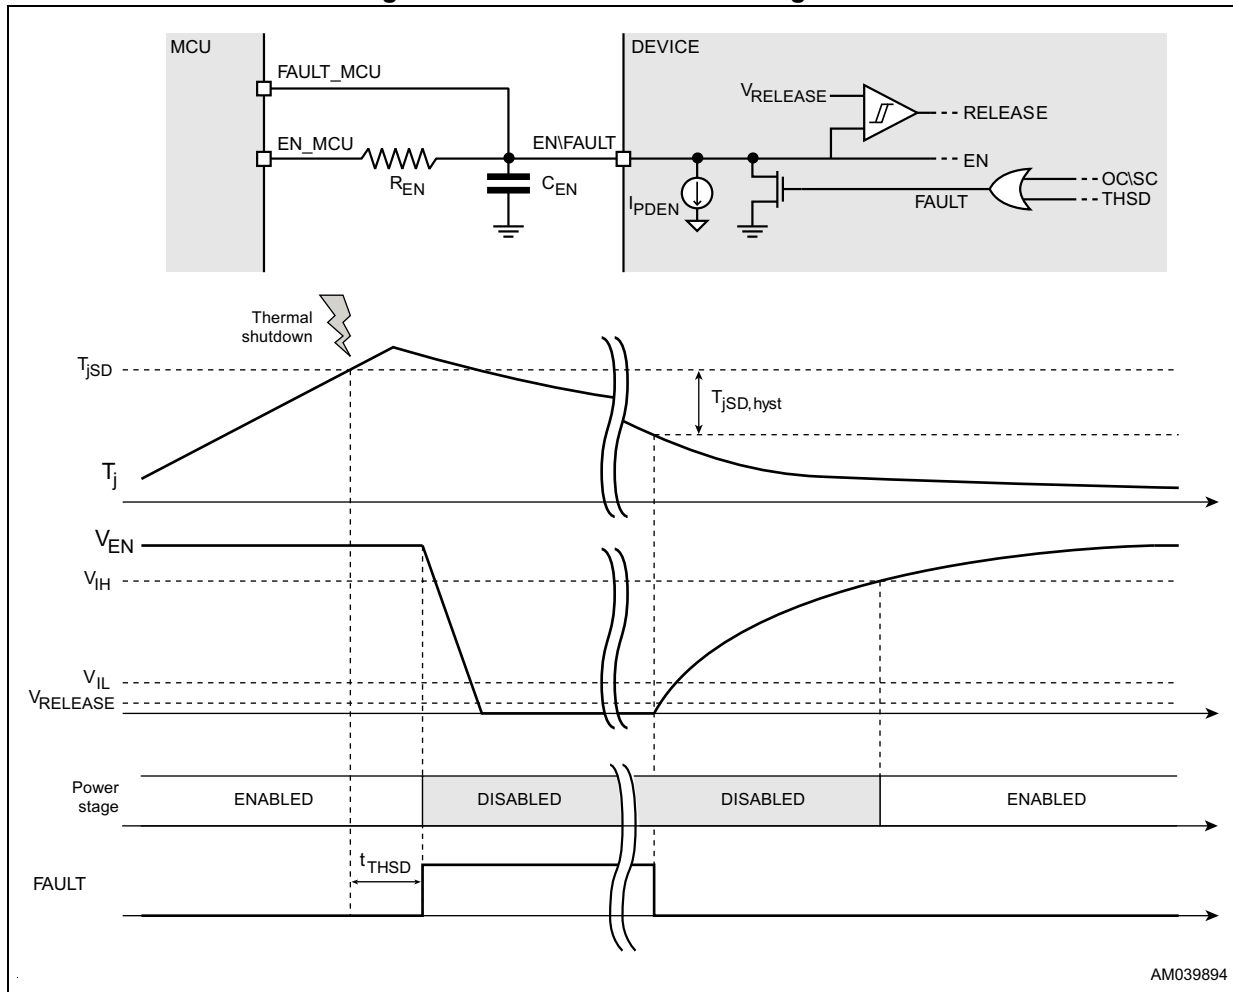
MCU

FAULT_MCU

EN_MCU

$R_{EN}$

$C_{EN}$

EN\FAULT

DEVICE

$V_{RELEASE}$

RELEASE

EN

$I_{PDEN}$

FAULT

OC\SC

THSD

Thermal shutdown

$T_{jSD}$

$T_{jSD, hyst}$

$T_j$

$V_{EN}$

$V_{IH}$

$V_{IL}$

$V_{RELEASE}$

Power stage

ENABLED

DISABLED

DISABLED

ENABLED

$t_{THSD}$

FAULT

AM039894